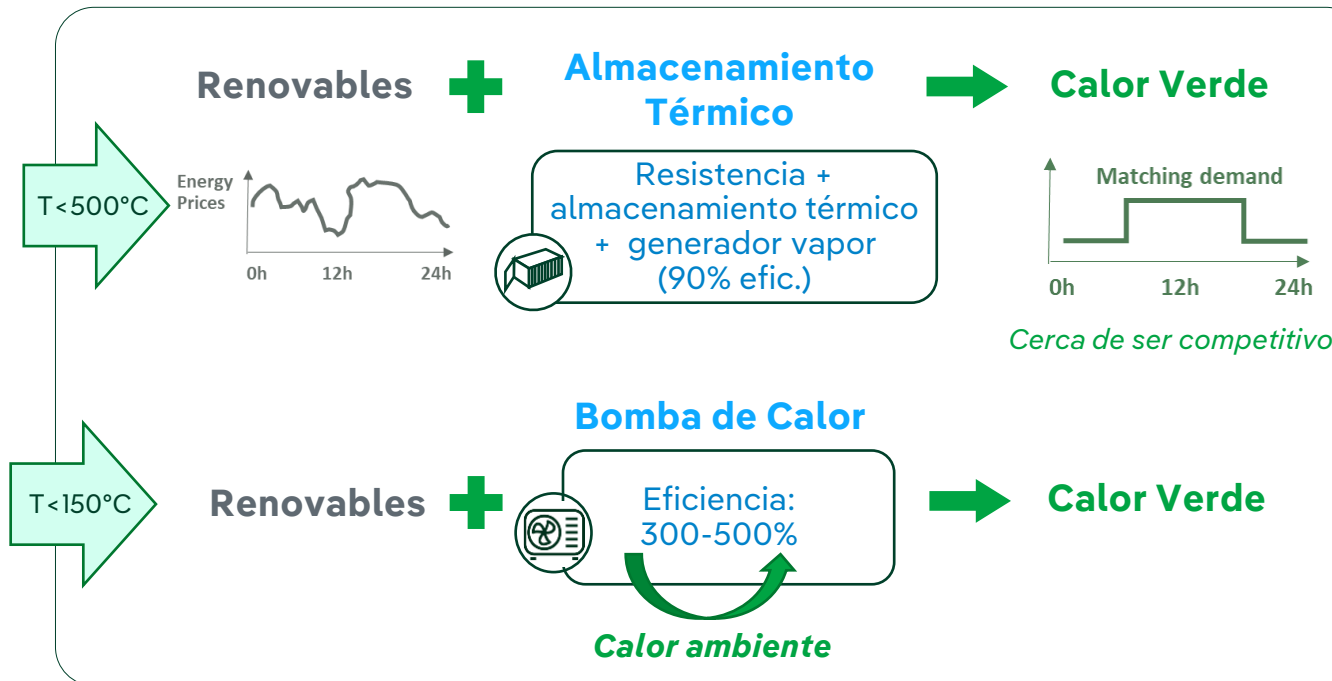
Renovables

Almacenamiento Térmico

Calor Verde

T<500°C

Energy Prices

0h 12h 24h

Resistencia + almacenamiento térmico + generador vapor (90% efic.)

Matching demand

0h 12h 24h

Cerca de ser competitivo

Bomba de Calor

T<150°C

Renovables

Eficiencia: 300-500%

Calor Verde

Calor ambiente